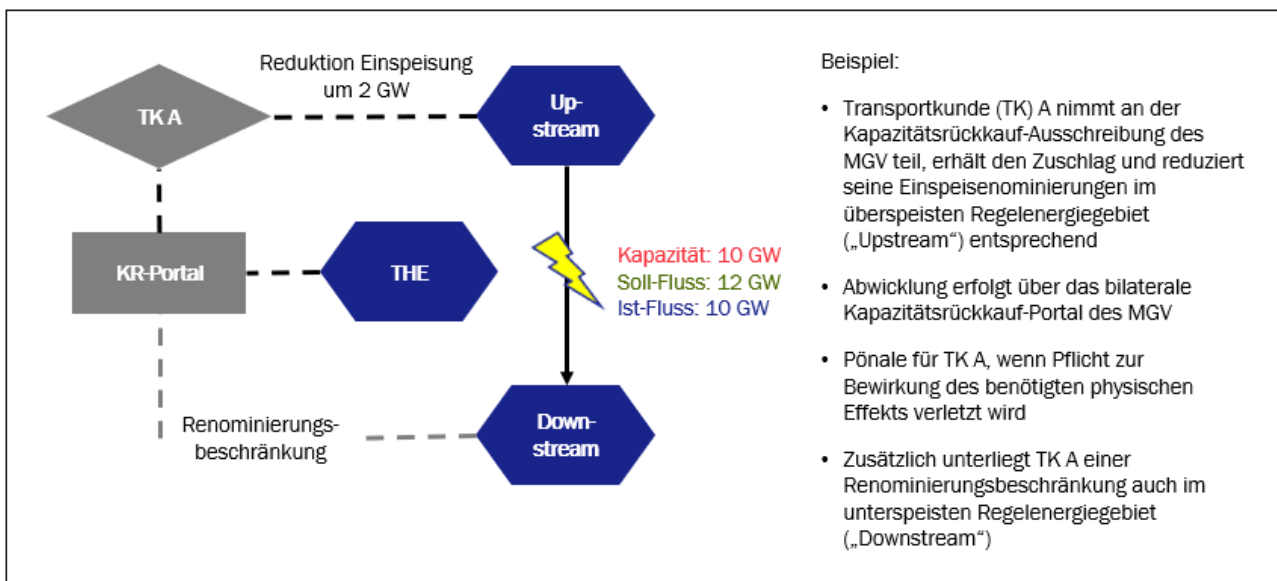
Reduktion Einspeisung um 2 GW

TK A

Up-stream

KR-Portal

THE

Kapazität: 10 GW
Soll-Fluss: 12 GW
Ist-Fluss: 10 GW

Renominierungs-beschränkung

Down-stream

Beispiel:

• Transportkunde (TK) A nimmt an der Kapazitätsrückkauf-Ausschreibung des MGV teil, erhält den Zuschlag und reduziert seine Einspeisenominierungen im überspeisten Regelenergiegebiet („Upstream“) entsprechend

• Abwicklung erfolgt über das bilaterale Kapazitätsrückkauf-Portal des MGV

• Pönale für TK A, wenn Pflicht zur Bewirkung des benötigten physischen Effekts verletzt wird

• Zusätzlich unterliegt TK A einer Renominierungsbeschränkung auch im unterspeisten Regelenergiegebiet („Downstream“)